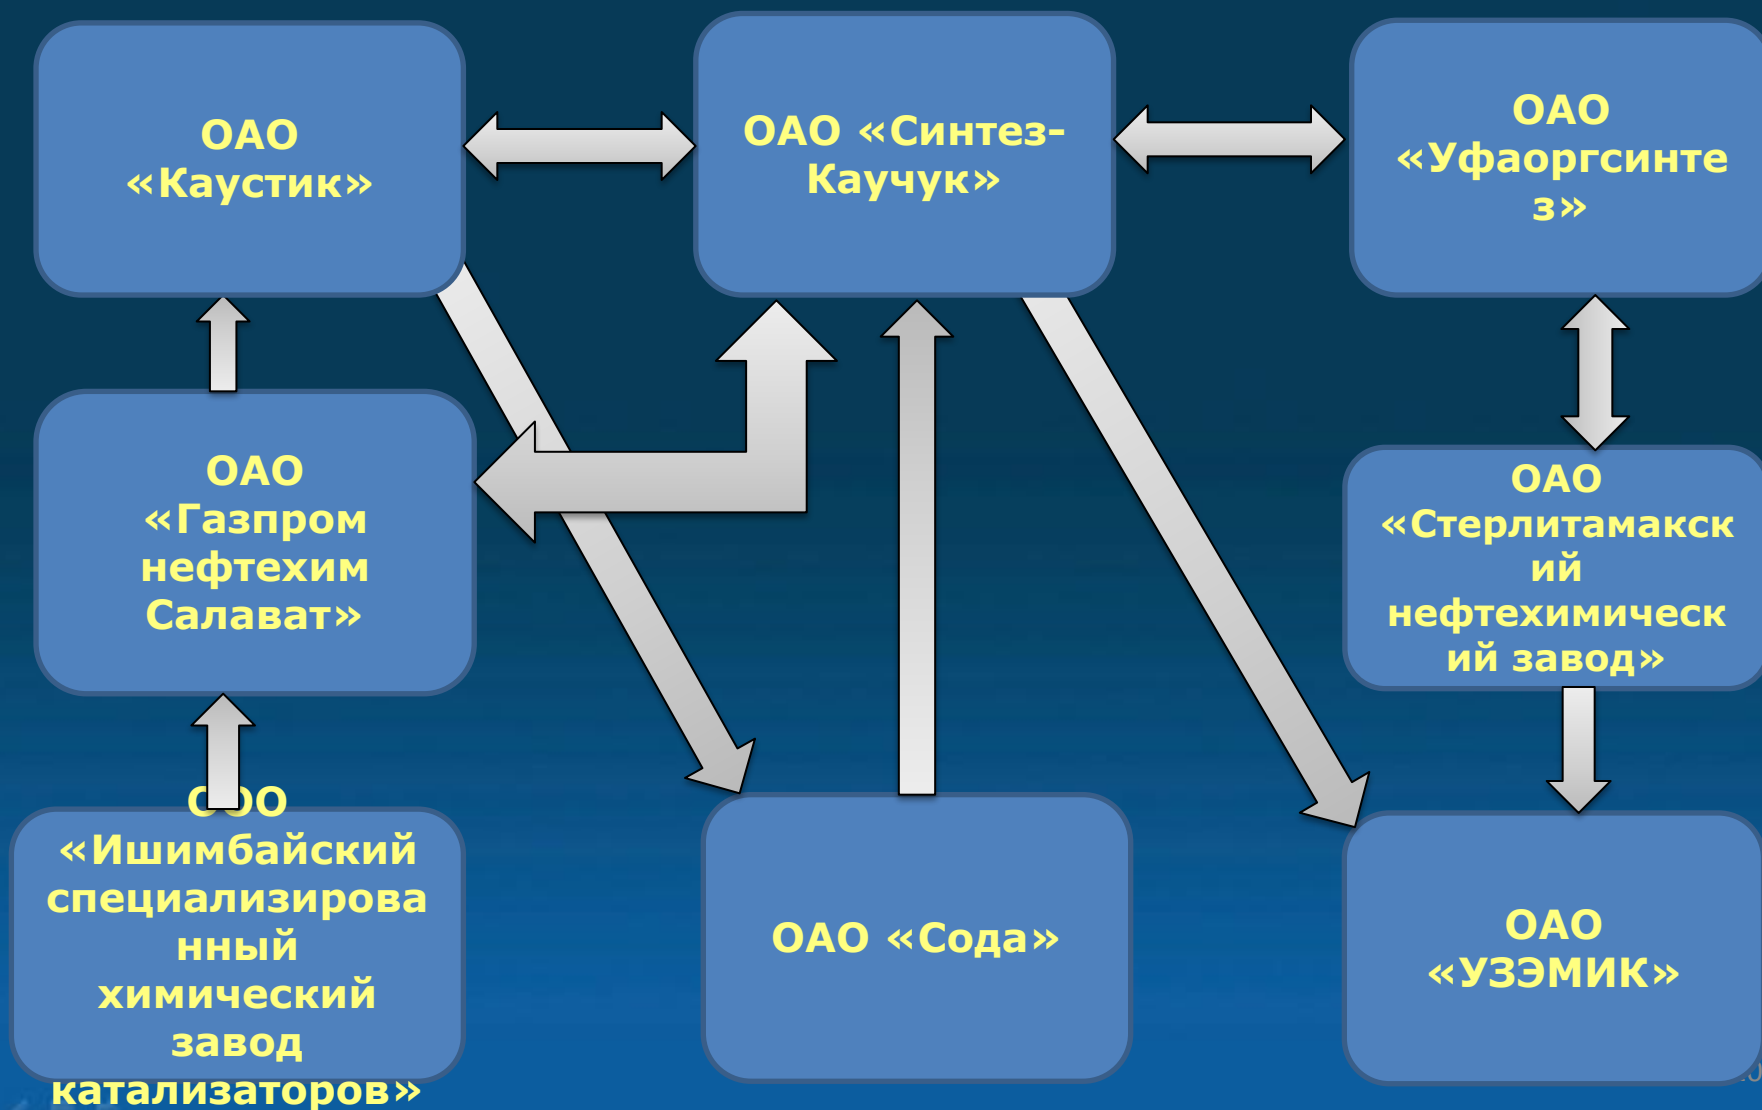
ОАО «Каустик»

ОАО «Синтез-Каучук»

ОАО «Уфаоргсинтез»

ОАО «Газпром нефтехим Салават»

ОАО «Стерлитамакский нефтехимический завод»

ООО «Ишимбайский специализированный химический завод катализаторов»

ОАО «Сода»

ОАО «УЗЭМИК»